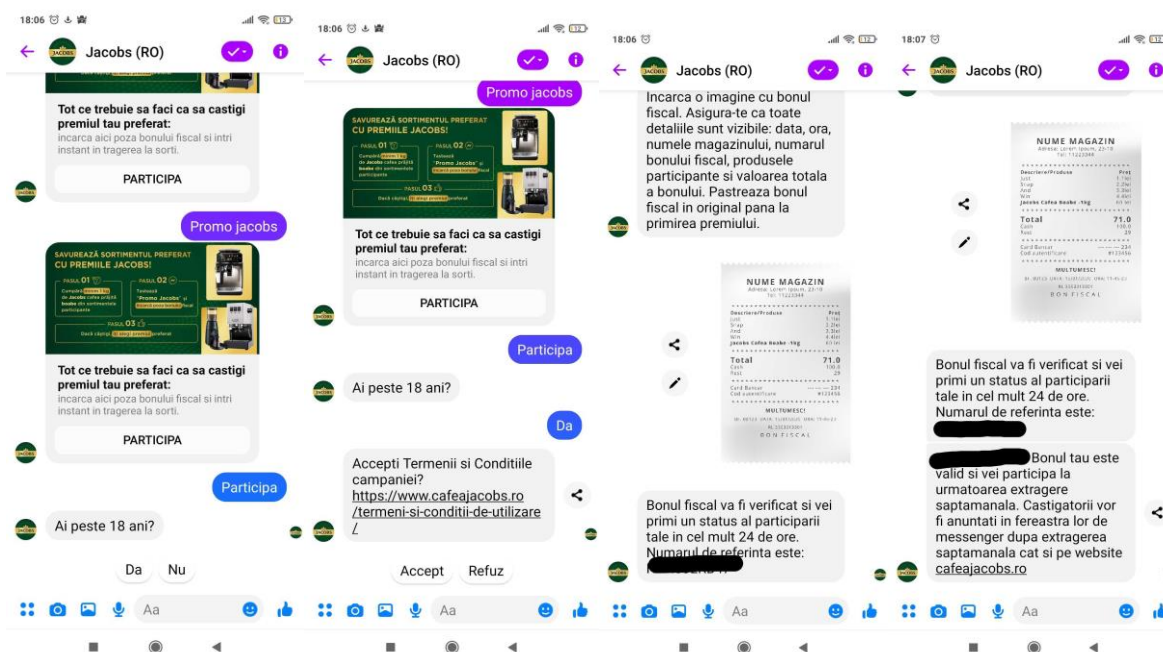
18:06

Jacobs (RO)

Tot ce trebuie sa faci ca sa castigi premiul tau preferat:
incarca aici poza bonului fiscal si intri instant in tragerea la sorti.

PARTICIPA

Promo jacobs

SAVUREAZĂ SORTIMENTUL PREFERAT CU PREMIILE JACOBS!

PASUL 01 Cumpără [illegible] de Jacobs cafea prăjită boabe din sortimentele participante

PASUL 02 Tastează "Promo Jacobs" și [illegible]

PASUL 03 Dacă câștigi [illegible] preferat

Tot ce trebuie sa faci ca sa castigi premiul tau preferat:
incarca aici poza bonului fiscal si intri instant in tragerea la sorti.

PARTICIPA

Participa

Ai peste 18 ani?

Da

Nu

Aa

18:06

Jacobs (RO)

Promo jacobs

SAVUREAZĂ SORTIMENTUL PREFERAT CU PREMIILE JACOBS!

PASUL 01

PASUL 02

PASUL 03

Tot ce trebuie sa faci ca sa castigi premiul tau preferat:
incarca aici poza bonului fiscal si intri instant in tragerea la sorti.

PARTICIPA

Participa

Ai peste 18 ani?

Da

Accepti Termenii si Conditiile campaniei?
https://www.cafeajacobs.ro/termeni-si-conditii-de-utilizare/

Accept

Refuz

Aa

18:06

Jacobs (RO)

Incarca o imagine cu bonul fiscal. Asigura-te ca toate detaliile sunt vizibile: data, ora, numele magazinului, numarul bonului fiscal, produsele participante si valoarea totala a bonului. Pastreaza bonul fiscal in original pana la primirea premiului.

NUME MAGAZIN
Total 71.0
MULTUMESC!
BON FISCAL

Bonul fiscal va fi verificat si vei primi un status al participarii tale in cel mult 24 de ore.
Numarul de referinta este: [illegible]

Aa

18:07

Jacobs (RO)

NUME MAGAZIN
Total 71.0
MULTUMESC!
BON FISCAL

Bonul fiscal va fi verificat si vei primi un status al participarii tale in cel mult 24 de ore.
Numarul de referinta este: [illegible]

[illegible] Bonul tau este valid si vei participa la urmatoarea extragere saptamanala. Castigatorii vor fi anuntati in fereastra lor de messenger dupa extragerea saptamanala cat si pe website cafeajacobs.ro

Aa